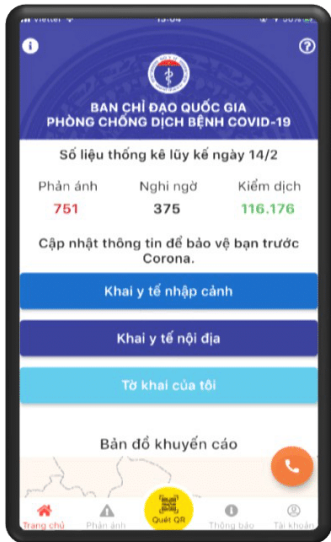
Viettel 15:04 90%

BAN CHỈ ĐẠO QUỐC GIA
PHÒNG CHỐNG DỊCH BỆNH COVID-19

Số liệu thống kê lũy kế ngày 14/2

| Phản ánh | Nghi ngờ | Kiểm dịch |
|---|---|---|
| 751 | 375 | 116.176 |

Cập nhật thông tin để bảo vệ bạn trước Corona.

Khai y tế nhập cảnh

Khai y tế nội địa

Tờ khai của tôi

Bản đồ khuyến cáo

Trang chủ
Phản ánh
Quét QR
Thông báo
Tài khoản